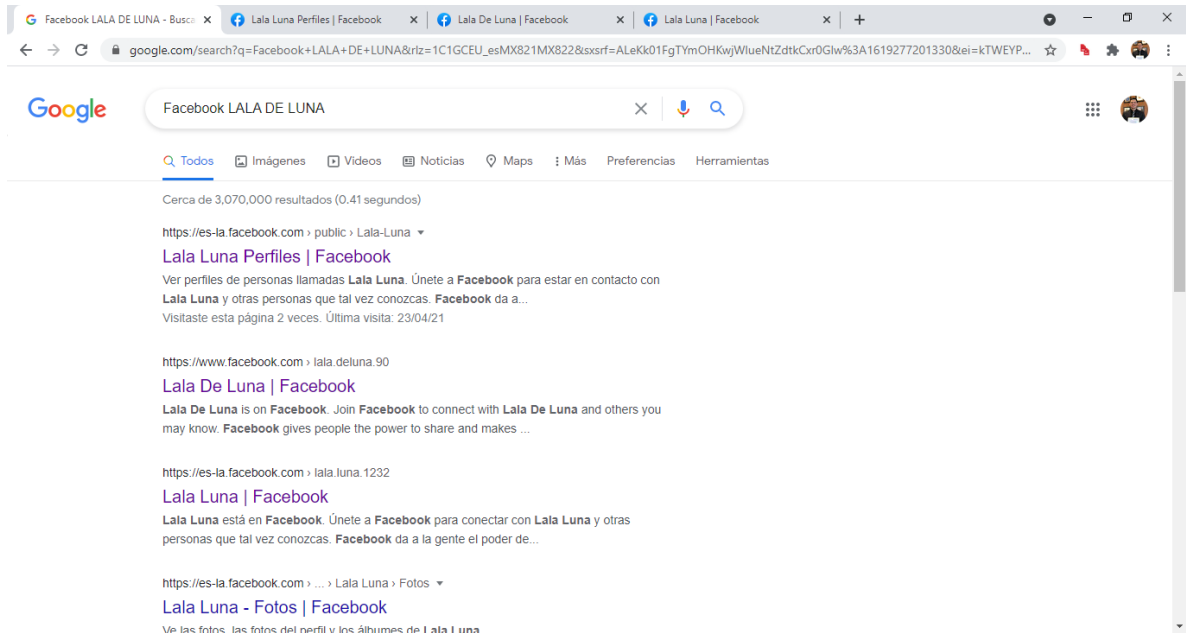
Facebook LALA DE LUNA - Busca ×
Lala Luna Perfiles | Facebook ×
Lala De Luna | Facebook ×
Lala Luna | Facebook ×
+

google.com/search?q=Facebook+LALA+DE+LUNA&rlz=1C1GCEU_esMX821MX822&sxsrf=ALeKk01FgTYmOHKwjWlueNtZdtkCxr0Glw%3A1619277201330&ei=kTWEYP...

Google

Facebook LALA DE LUNA

Todos Imágenes Videos Noticias Maps Más Preferencias Herramientas

Cerca de 3,070,000 resultados (0.41 segundos)

https://es-la.facebook.com › public › Lala-Luna
Lala Luna Perfiles | Facebook
Ver perfiles de personas llamadas Lala Luna. Únete a Facebook para estar en contacto con Lala Luna y otras personas que tal vez conozcas. Facebook da a...
Visitaste esta página 2 veces. Última visita: 23/04/21

https://www.facebook.com › lala.deluna.90
Lala De Luna | Facebook
Lala De Luna is on Facebook. Join Facebook to connect with Lala De Luna and others you may know. Facebook gives people the power to share and makes ...

https://es-la.facebook.com › lala.luna.1232
Lala Luna | Facebook
Lala Luna está en Facebook. Únete a Facebook para conectar con Lala Luna y otras personas que tal vez conozcas. Facebook da a la gente el poder de...

https://es-la.facebook.com › ... › Lala Luna › Fotos
Lala Luna - Fotos | Facebook
Ve las fotos, las fotos del perfil y los álbumes de Lala Luna